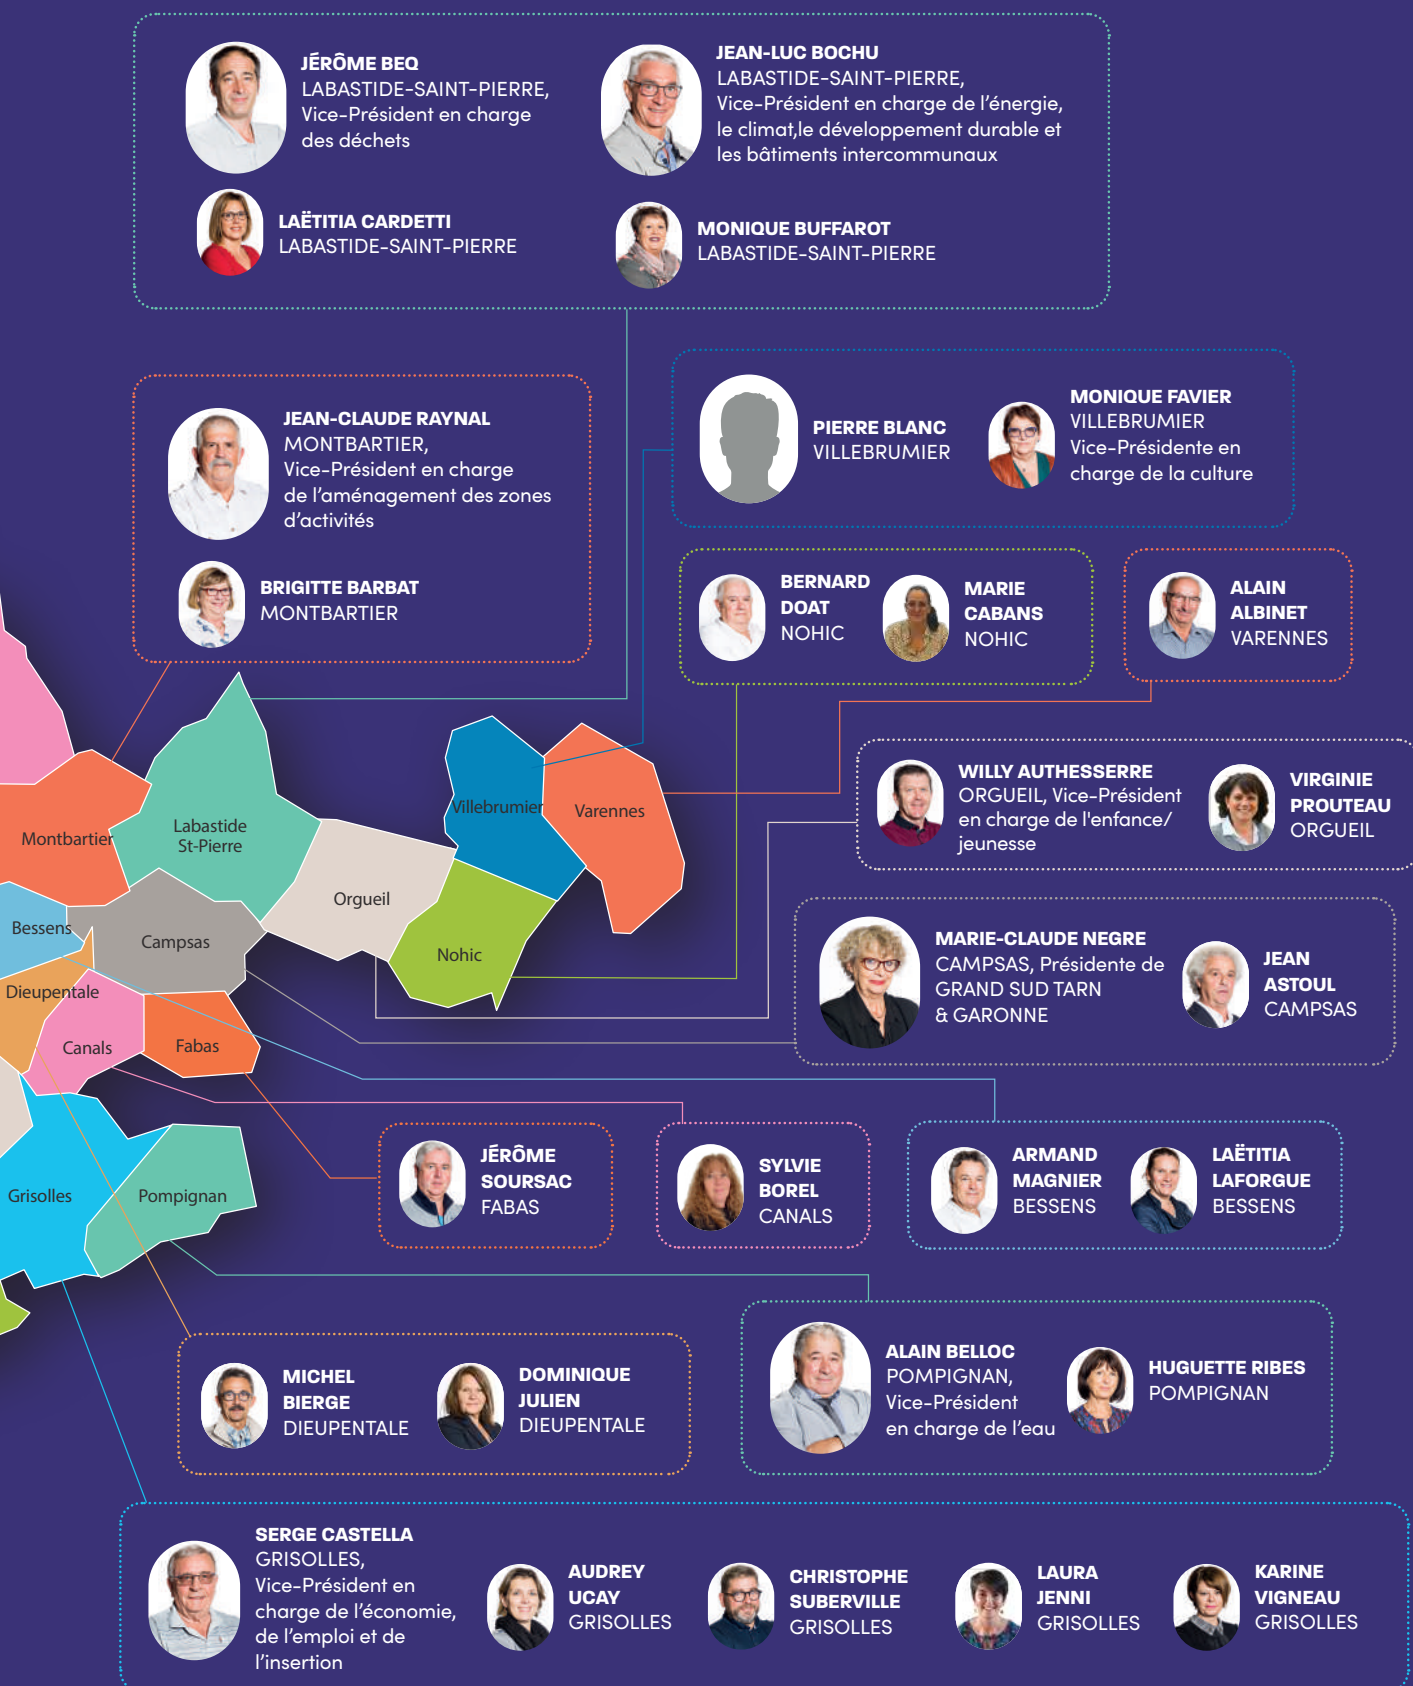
JÉRÔME BEQ
LABASTIDE-SAINT-PIERRE, Vice-Président en charge des déchets

JEAN-LUC BOCHU
LABASTIDE-SAINT-PIERRE, Vice-Président en charge de l'énergie, le climat,le développement durable et les bâtiments intercommunaux

LAËTITIA CARDETTI
LABASTIDE-SAINT-PIERRE

MONIQUE BUFFAROT
LABASTIDE-SAINT-PIERRE

JEAN-CLAUDE RAYNAL
MONTBARTIER, Vice-Président en charge de l'aménagement des zones d'activités

BRIGITTE BARBAT
MONTBARTIER

PIERRE BLANC
VILLEBRUMIER

MONIQUE FAVIER
VILLEBRUMIER
Vice-Présidente en charge de la culture

BERNARD DOAT
NOHIC

MARIE CABANS
NOHIC

ALAIN ALBINET
VARENNES

Montbartier
Labastide St-Pierre
Villebrumier
Varennes
Orgueil
Bessens
Campsas
Nohic
Dieupentale
Canals
Fabas
Grisolles
Pompignan

WILLY AUTHESSERRE
ORGUEIL, Vice-Président en charge de l'enfance/ jeunesse

VIRGINIE PROUTEAU
ORGUEIL

MARIE-CLAUDE NEGRE
CAMPSAS, Présidente de GRAND SUD TARN & GARONNE

JEAN ASTOUL
CAMPSAS

JÉRÔME SOURSAC
FABAS

SYLVIE BOREL
CANALS

ARMAND MAGNIER
BESSENS

LAËTITIA LAFORGUE
BESSENS

MICHEL BIERGE
DIEUPENTALE

DOMINIQUE JULIEN
DIEUPENTALE

ALAIN BELLOC
POMPIGNAN, Vice-Président en charge de l'eau

HUGUETTE RIBES
POMPIGNAN

SERGE CASTELLA
GRISOLLES, Vice-Président en charge de l'économie, de l'emploi et de l'insertion

AUDREY UCAY
GRISOLLES

CHRISTOPHE SUBERVILLE
GRISOLLES

LAURA JENNI
GRISOLLES

KARINE VIGNEAU
GRISOLLES